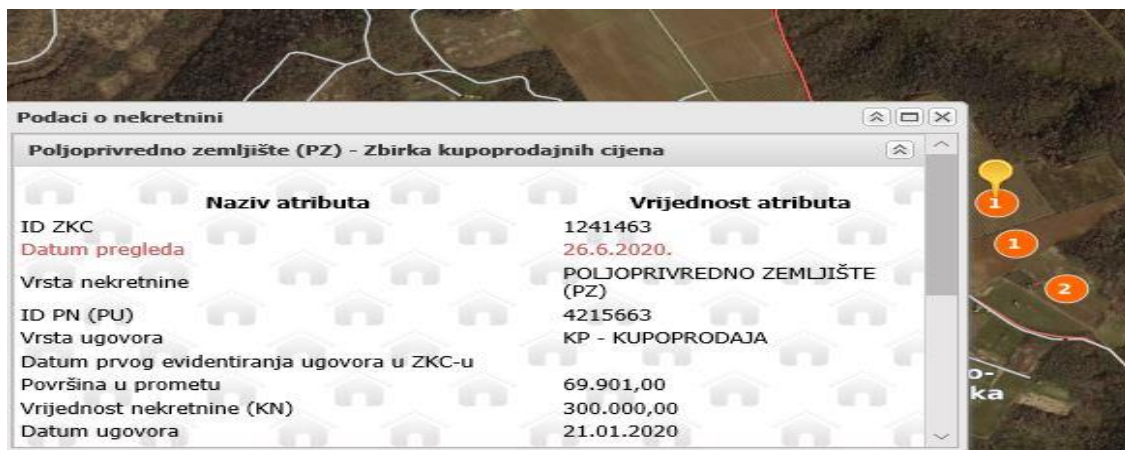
Podaci o nekretnini

Poljoprivredno zemljište (PZ) - Zbirka kupoprodajnih cijena

| Naziv atributa | Vrijednost atributa |
|---|---|
| ID ZKC | 1241463 |
| Datum pregleda | 26.6.2020. |
| Vrsta nekretnine | POLJOPRIVREDNO ZEMLJIŠTE (PZ) |
| ID PN (PU) | 4215663 |
| Vrsta ugovora | KP - KUPOPRODAJA |
| Datum prvog evidentiranja ugovora u ZKC-u | |
| Površina u prometu | 69.901,00 |
| Vrijednost nekretnine (KN) | 300.000,00 |
| Datum ugovora | 21.01.2020 |

1
1
2
o-
ka